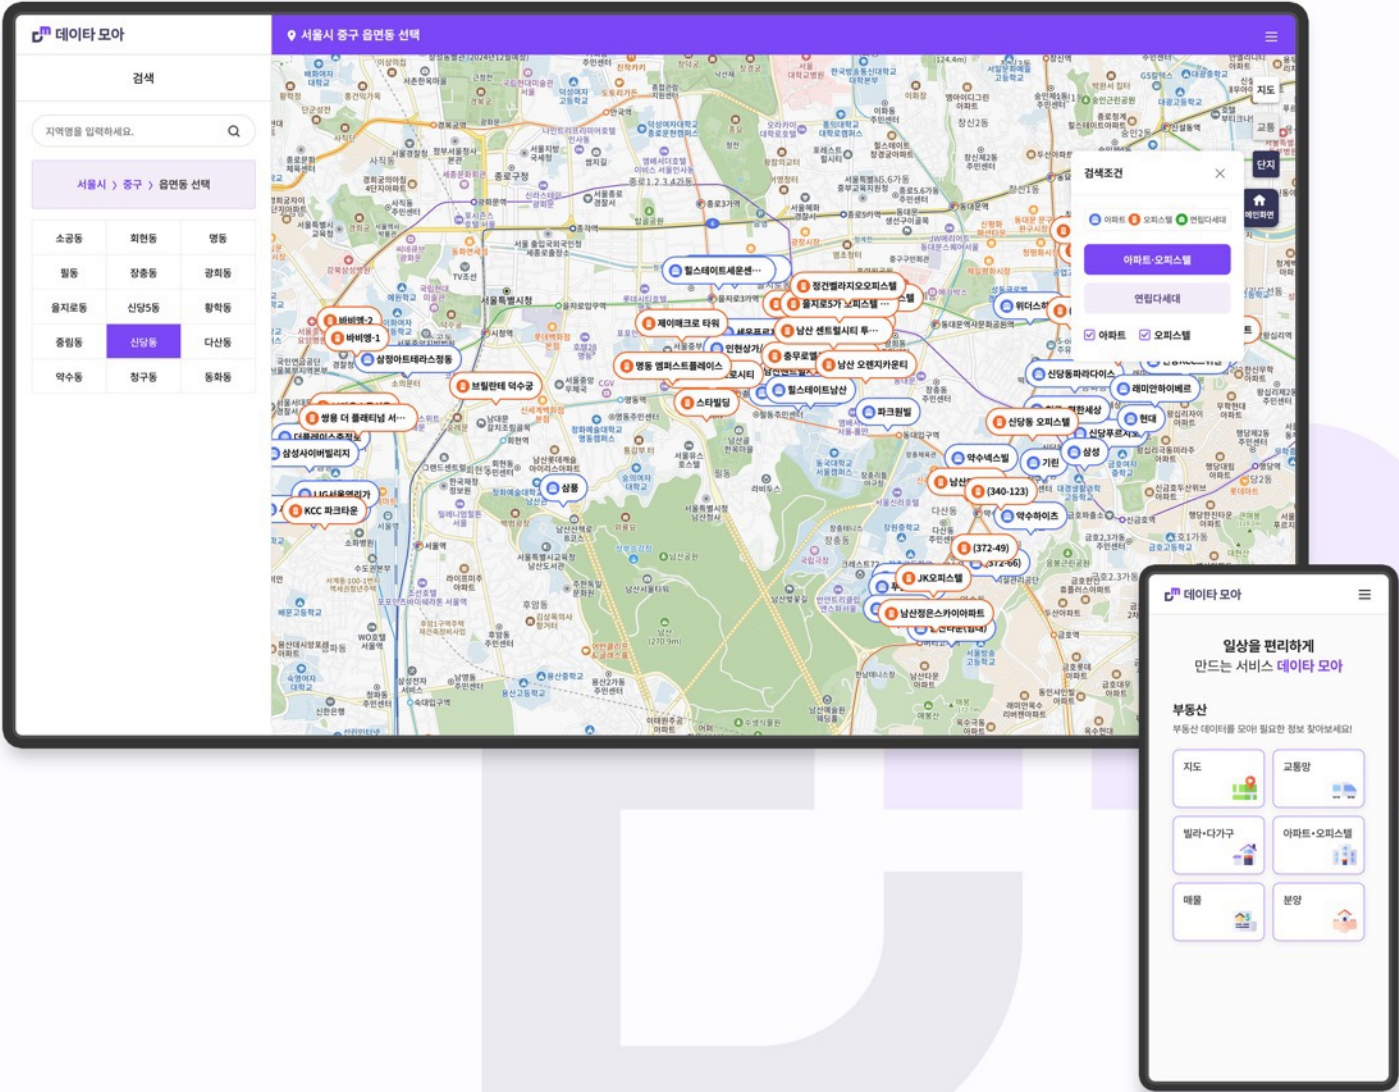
데이타 모아

서울시 중구 읍면동 선택

검색

지역명을 입력하세요.

서울시 > 중구 > 읍면동 선택

| 소공동 | 회현동 | 명동 |
|---|---|---|
| 필동 | 장충동 | 광희동 |
| 을지로동 | 신당5동 | 황학동 |
| 중림동 | 신당동 | 다산동 |
| 약수동 | 청구동 | 동화동 |

지도
교통
단지
메인화면

검색조건

아파트 오피스텔 연립다세대

아파트·오피스텔

연립다세대

아파트 오피스텔

힐스테이트세운센…
정건벨라지오오피스텔
을지로5가 오피스텔
제이매크로 타워
남산 센트럴시티 투…
인현상가
바비엥-2
바비엥-1
삼정아트테라스정동
명동 엠퍼스트플레이스
남산 오렌지카운티
충무로
브릴란테 덕수궁
스타빌딩
힐스테이트남산
쌍용 더 플래티넘 서…
파크원빌
신당동 오피스텔
삼성사이버빌리지
약수넥스빌
가린
삼성
삼풍
LIG서울역리가
KCC 파크타운
(340-123)
약수하이츠
(372-49)
(372-66)
JK오피스텔
남산정은스카이아파트
위더스
신당동파라다이스
래미안하이베르
현대
신당푸르지오
서울특별시청
남산

데이타 모아

일상을 편리하게
만드는 서비스 데이타 모아

부동산

부동산 데이터를 모아! 필요한 정보 찾아보세요!

지도
교통망
빌라·다가구
아파트·오피스텔
매물
분양